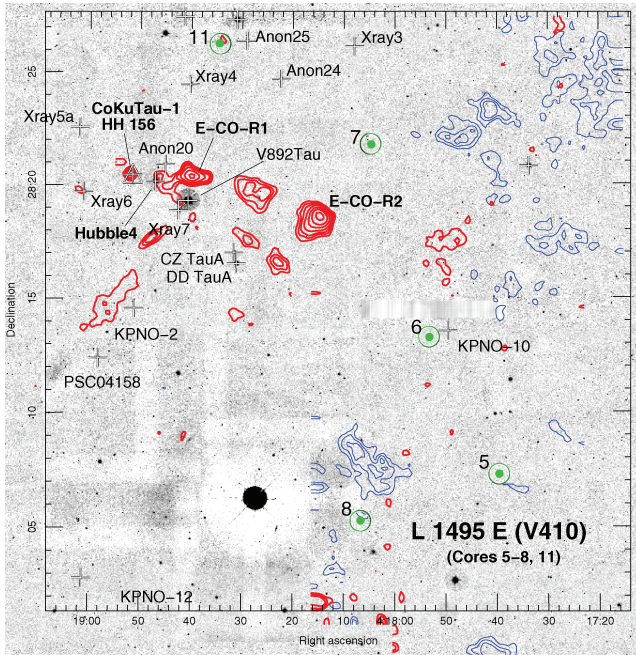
11 Anon25 Xray3
25
Xray4 Anon24
Xray5a
CoKuTau-1
HH 156
E-CO-R1
7
Anon20
V892Tau
28:20
Xray6
E-CO-R2
Hubble4
Xray7
CZ TauA
DD TauA
15
Declination
6
KPNO-2
KPNO-10
PSC04158
10
5
8
05
L 1495 E (V410)
(Cores 5-8, 11)
KPNO-12
19:00 50 40 30 20 10 4:18:00 50 40 30 20 17:20
Right ascension